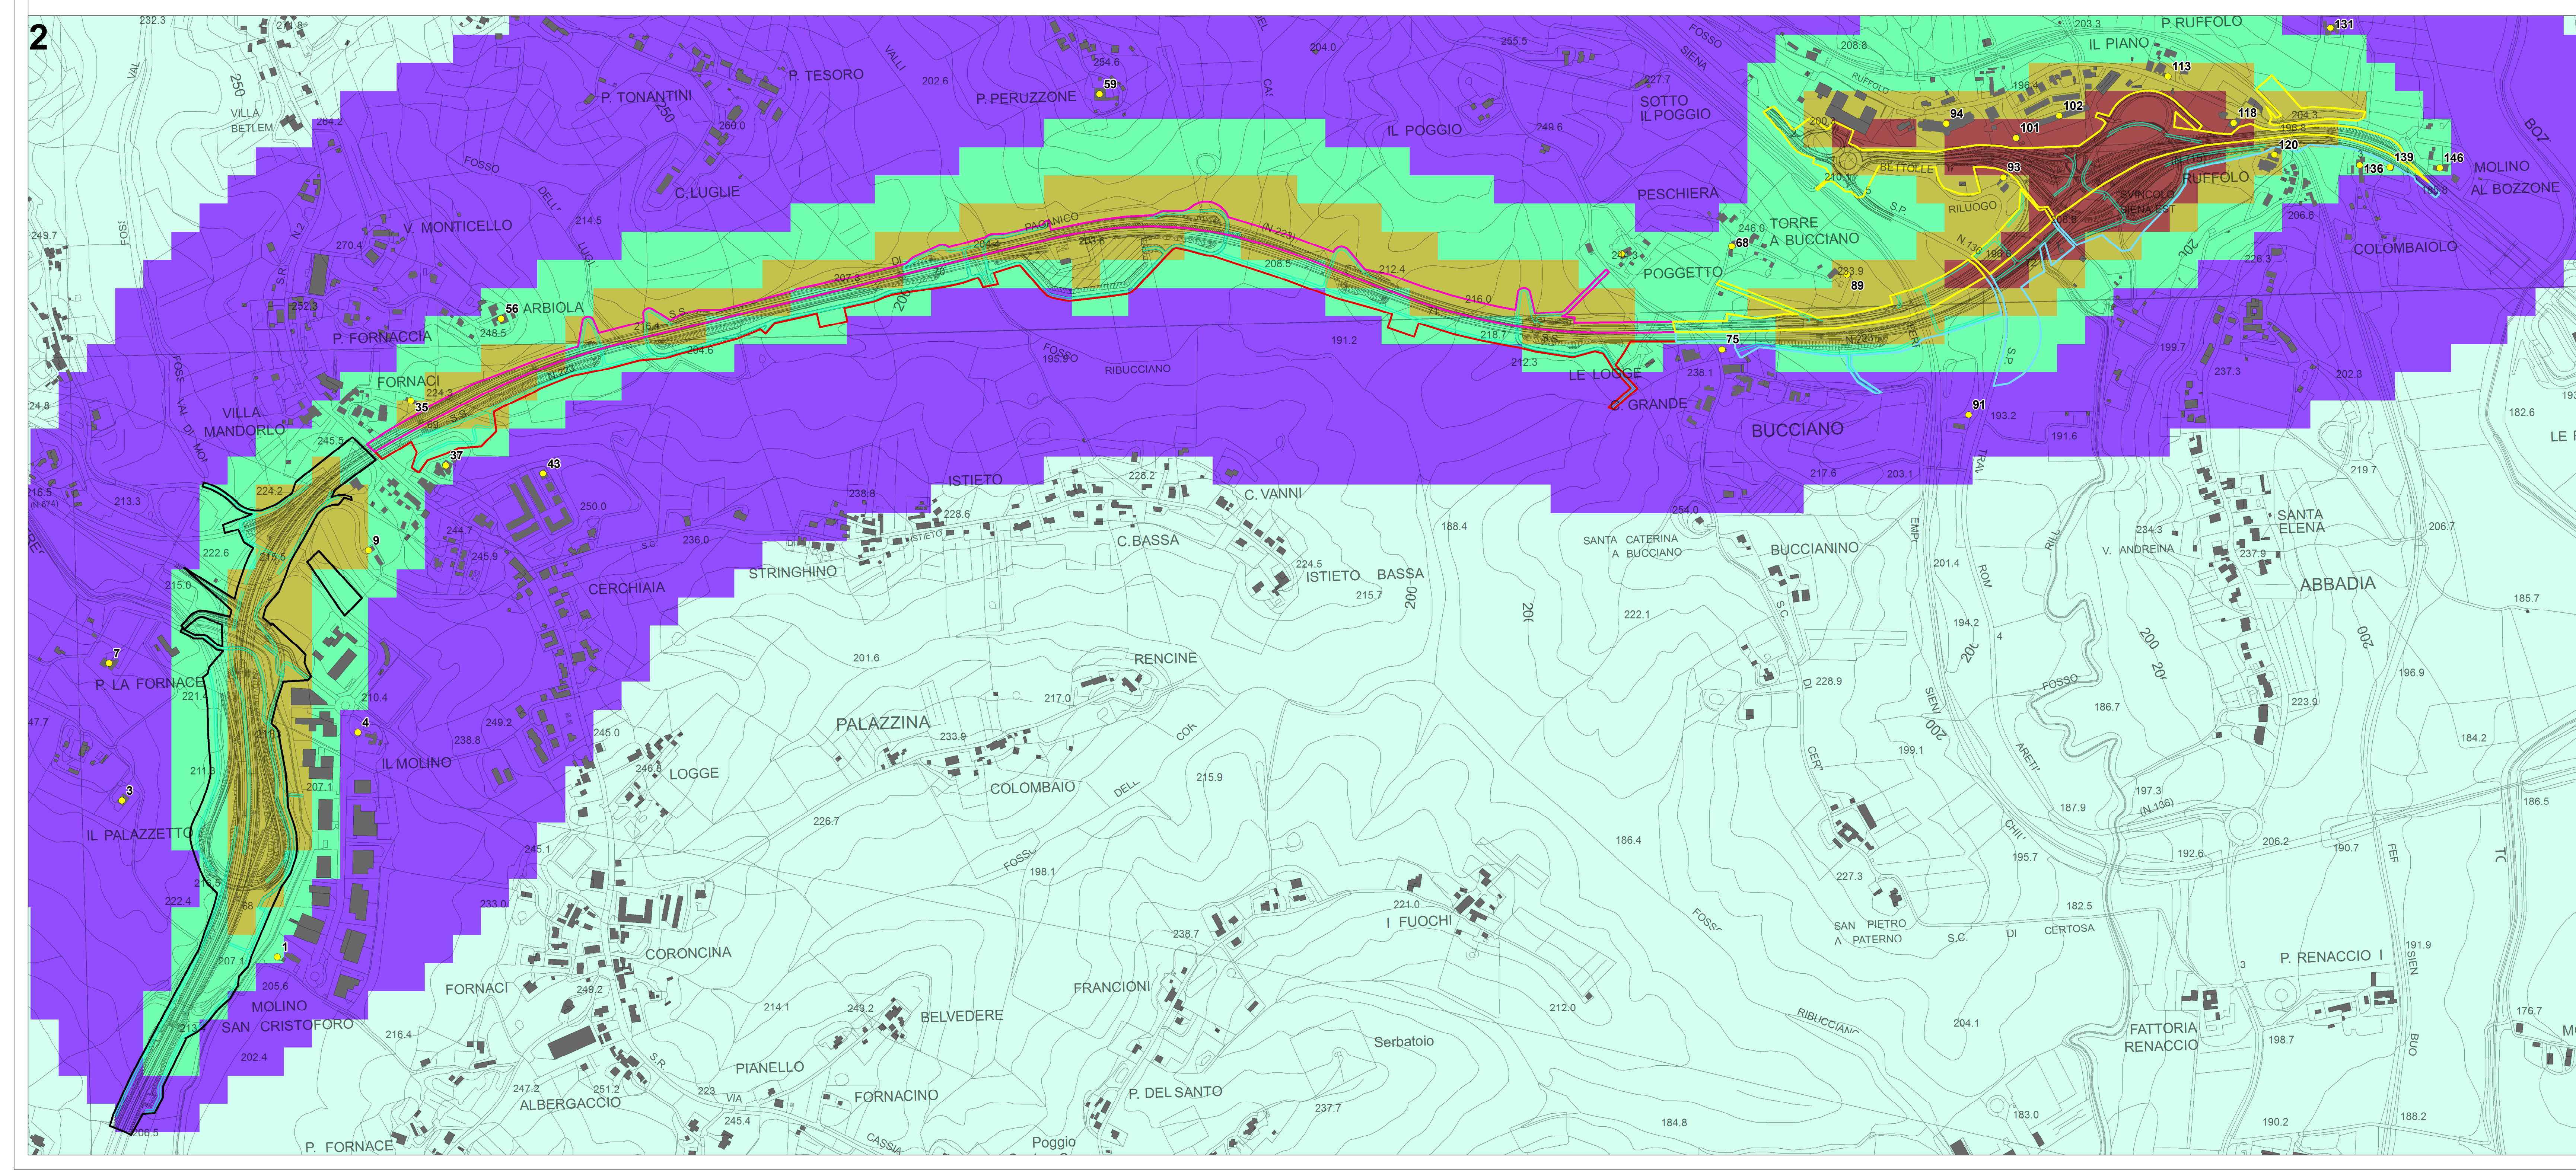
2

232.3
VAL
250
VILLA BETLEM
264.2
P. TONANTINI
250
260.0
P. TESORO
VALLI
202.6
P. PERUZZONE
254.6
59
204.0
255.5
FOSSO
SIENA
227.7
SOTTO IL POGGIO
IL POGGIO
249.6
FOSSO
DELL'
C. LUGLIE
214.5
V. MONTICELLO
270.4
249.7
252.3
P. FORNACCIA
56 ARBIOLA
248.5
FORNACI
224.3
35
VILLA MANDORLO
245.5
37
43
PAGANICO
204.4
203.6
(N.223)
208.5
212.4
207.3
216.1
S.S.
204.6
N.223
216.0
218.7
191.2
FOSSO
195.50
RIBUCCIANO
212.3
LE LOGGE
C. GRANDE
PESCHIERA
246.0
68
TORRE A BUCCIANO
POGGETTO
233.9
89
75
238.1
BUCCIANO
91
193.2
191.6
217.6
203.1
IL PIANO
P. RUFFOLO
203.3
131
208.8
113
94
102
101
118
204.3
198.8
120
139
146
136
93
BETTOLLE
RUFFOLO
SVINCOLO SIENA EST
RILUOGO
N.136
MOLINO AL BOZZONE
COLOMBAIOLO
206.8
226.3
199.7
237.3
202.3
182.6
219.7
LE
216.5
213.3
224.2
222.6
215.6
9
215.0
244.7
245.9
250.0
236.0
CERCHIAIA
238.8
ISTIETO
228.6
228.2
C. VANNI
C. BASSA
224.5
ISTIETO BASSA
215.7
STRINGHINO
188.4
SANTA CATERINA A BUCCIANO
284.0
BUCCIANINO
201.4
234.3
V. ANDREINA
237.9
SANTA ELENA
206.7
ABBADIA
185.7
7
P. LA FORNACE
221.4
210.4
4
249.2
238.8
IL MOLINO
245.0
246.3
LOGGE
207.1
211.8
3
IL PALAZZETTO
201.6
RENCINE
217.0
PALAZZINA
233.9
COLOMBAIO
215.9
226.7
245.1
222.1
228.9
194.2
199.1
186.7
FOSSO
ARETINA
187.9
197.3
(N.136)
195.7
192.6
206.2
190.7
196.9
184.2
186.5
222.4
233.0
1
207.1
205.6
MOLINO
SAN CRISTOFORO
202.4
216.4
FORNACI
249.2
CORONCINA
198.1
186.4
I FUOCHI
221.0
238.7
FRANCIONI
214.1
243.2
BELVEDERE
PIANELLO
FORNACINO
247.2
251.2
ALBERGACCIO
223
245.4
CASSIA
Poggio
P. FORNACE
Serbatoio
P. DEL SANTO
237.7
212.0
184.8
227.3
SAN PIETRO A PATERNO
S.C.
CERTOSA
182.5
RIBUCCIANO
204.1
FATTORIA RENACCIO
P. RENACCIO I
191.9
183.0
190.2
198.7
188.2
176.7